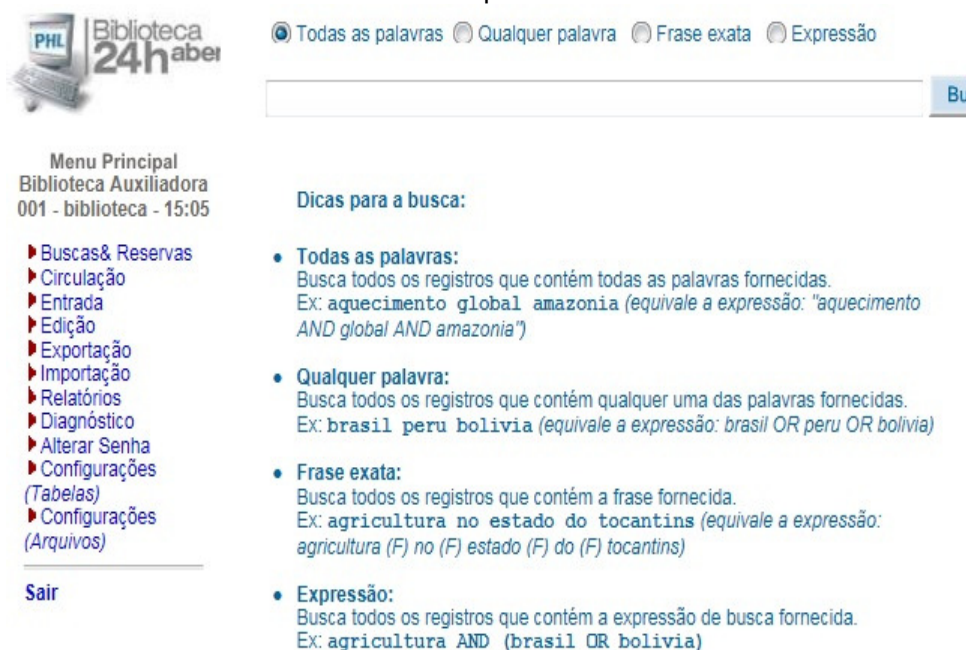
PHL Biblioteca 24h aber

Todas as palavras Qualquer palavra Frase exata Expressão

Bu

Menu Principal
Biblioteca Auxiliadora
001 - biblioteca - 15:05

Buscas& Reservas
Circulação
Entrada
Edição
Exportação
Importação
Relatórios
Diagnóstico
Alterar Senha
Configurações (Tabelas)
Configurações (Arquivos)

Sair

Dicas para a busca:

• Todas as palavras:
Busca todos os registros que contém todas as palavras fornecidas.
Ex: aquecimento global amazonia (equivale a expressão: "aquecimento AND global AND amazonia")

• Qualquer palavra:
Busca todos os registros que contém qualquer uma das palavras fornecidas.
Ex: brasil peru bolivia (equivale a expressão: brasil OR peru OR bolivia)

• Frase exata:
Busca todos os registros que contém a frase fornecida.
Ex: agricultura no estado do tocantins (equivale a expressão: agricultura (F) no (F) estado (F) do (F) tocantins)

• Expressão:
Busca todos os registros que contém a expressão de busca fornecida.
Ex: agricultura AND (brasil OR bolivia)